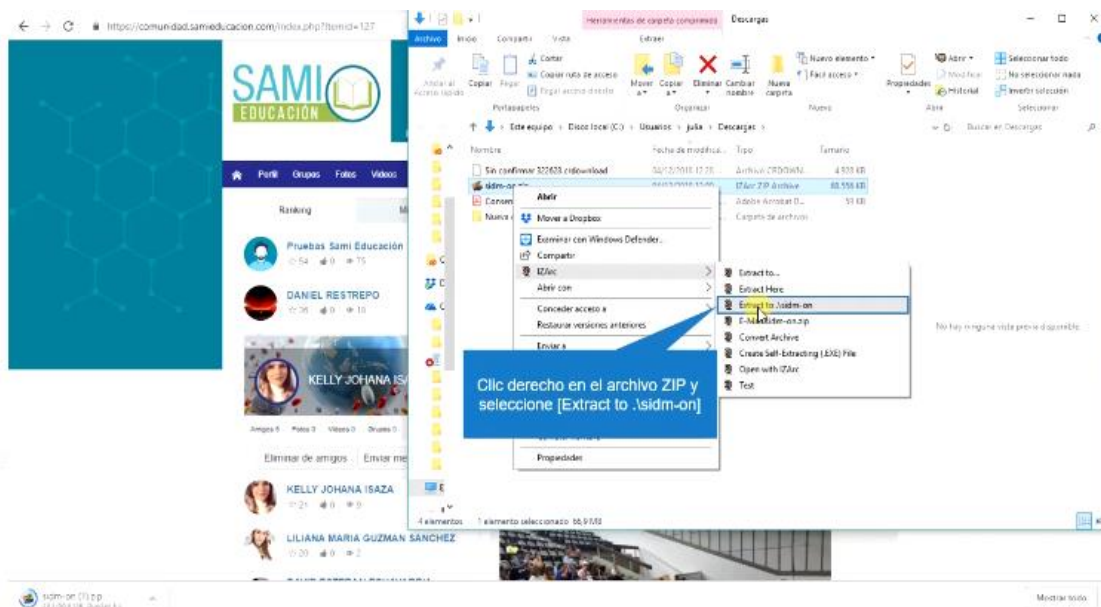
https://comunidad.samieducacion.com/index.php?Itemid=127

SAMI
EDUCACIÓN

Perfil Grupos Fotos Videos

Ranking

Pruebas Sami Educación
54 0 75

DANIEL RESTREPO
26 0 10

KELLY JOHANA IS

Amigos 5 Fotos 0 Videos 0 Grupos 0

Eliminar de amigos Enviar me

KELLY JOHANA ISAZA
21 0 9

LILIANA MARIA GUZMAN SANCHEZ
20 0 2

Herramientas de carpeta comprimida Descargas

Archivo Inicio Compartir Vista Extraer

Anclar al Acceso rápido Copiar Pegar Cortar Copiar ruta de acceso Pegar acceso directo Mover a Copiar a Eliminar Cambiar nombre Nueva carpeta Nuevo elemento Fácil acceso Propiedades Abrir Modificar Historial Seleccionar todo No seleccionar nada Invertir selección

Portapapeles Organizar Nuevo Abrir Seleccionar

Este equipo > Disco local (C:) > Usuarios > julia > Descargas > Buscar en Descargas

Nombre Fecha de modifica... Tipo Tamaño

Sin confirmar 322628.crdownload Archivo CRDOWN... 4.920 KB
sidm-on.zip IZArc ZIP Archive 68.556 KB
Consen Adobe Acrobat D... 53 KB
Nueva Carpeta de archivos

Abrir
Mover a Dropbox
Examinar con Windows Defender...
Compartir
IZArc
Abrir con
Conceder acceso a
Restaurar versiones anteriores
Enviar a
Propiedades

Extract to...
Extract Here
Extract to .\sidm-on
E-Mail sidm-on.zip
Convert Archive
Create Self-Extracting (.EXE) File
Open with IZArc
Test

Clic derecho en el archivo ZIP y seleccione [Extract to .\sidm-on]

No hay ninguna vista previa disponible.

4 elementos 1 elemento seleccionado 66,9 MB

sidm-on (1).zip

Mostrar todo